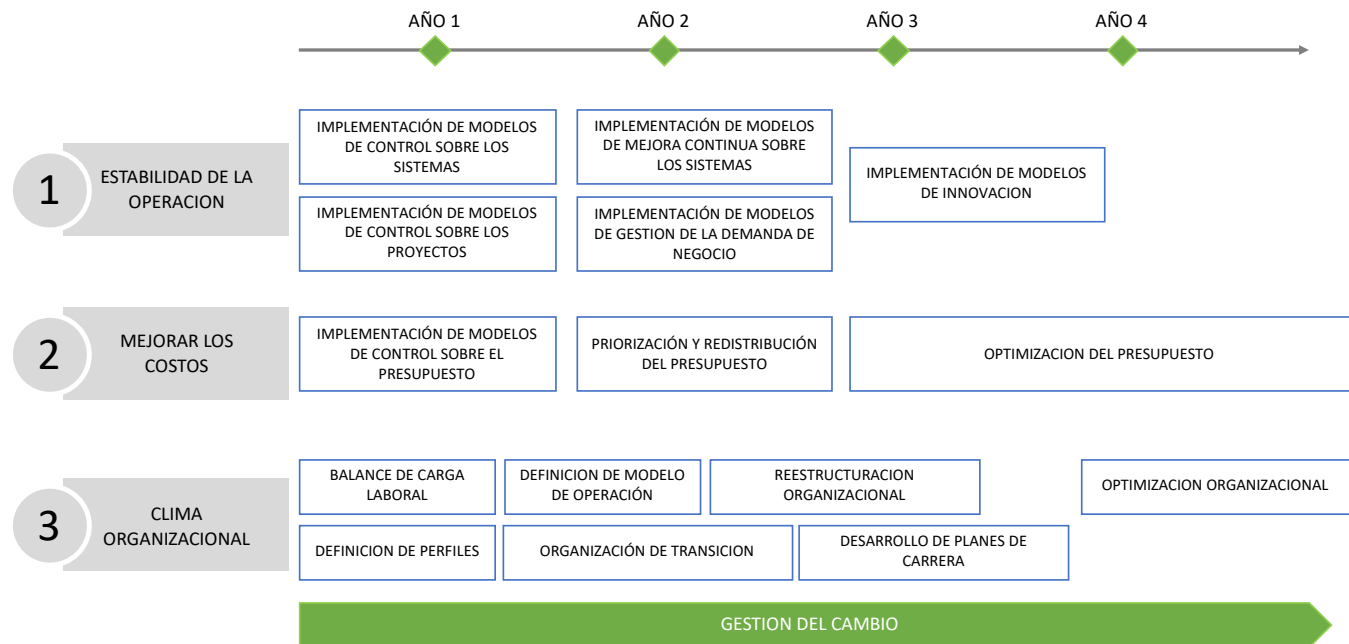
AÑO 1
AÑO 2
AÑO 3
AÑO 4

1
ESTABILIDAD DE LA OPERACION

IMPLEMENTACIÓN DE MODELOS DE CONTROL SOBRE LOS SISTEMAS

IMPLEMENTACIÓN DE MODELOS DE MEJORA CONTINUA SOBRE LOS SISTEMAS

IMPLEMENTACIÓN DE MODELOS DE INNOVACION

IMPLEMENTACIÓN DE MODELOS DE CONTROL SOBRE LOS PROYECTOS

IMPLEMENTACIÓN DE MODELOS DE GESTION DE LA DEMANDA DE NEGOCIO

2
MEJORAR LOS COSTOS

IMPLEMENTACIÓN DE MODELOS DE CONTROL SOBRE EL PRESUPUESTO

PRIORIZACIÓN Y REDISTRIBUCIÓN DEL PRESUPUESTO

OPTIMIZACION DEL PRESUPUESTO

3
CLIMA ORGANIZACIONAL

BALANCE DE CARGA LABORAL

DEFINICION DE MODELO DE OPERACIÓN

REESTRUCTURACION ORGANIZACIONAL

OPTIMIZACION ORGANIZACIONAL

DEFINICION DE PERFILES

ORGANIZACIÓN DE TRANSICION

DESARROLLO DE PLANES DE CARRERA

GESTION DEL CAMBIO